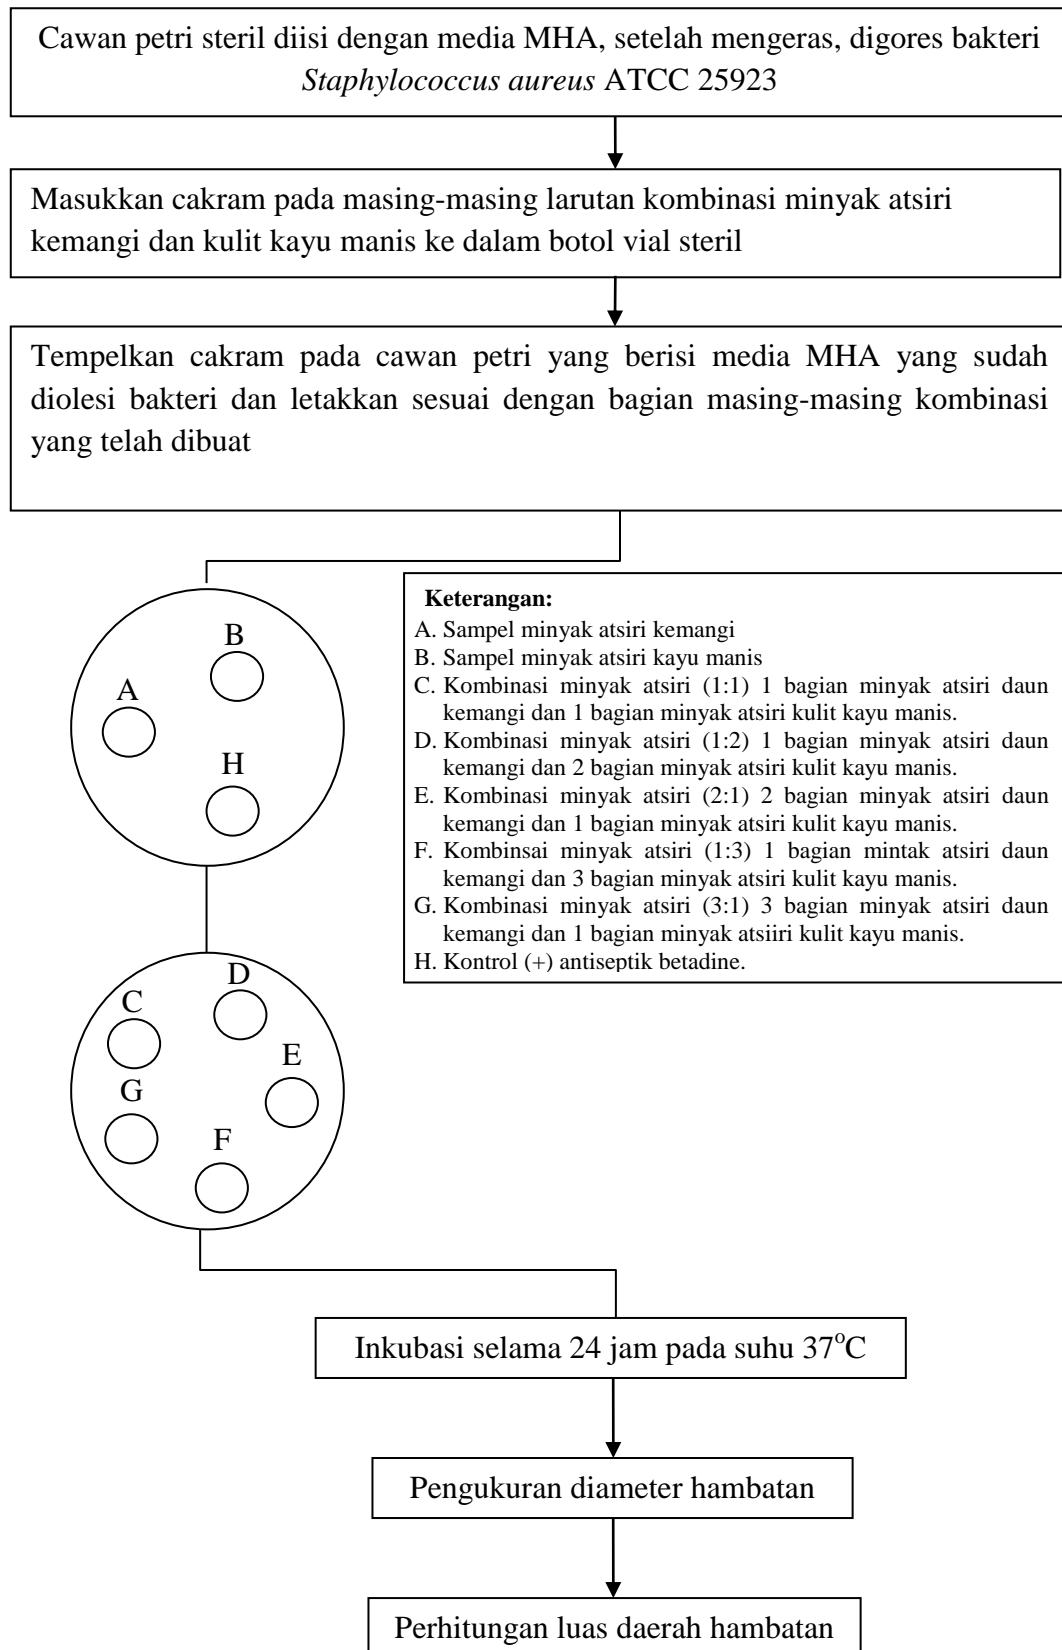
Cawan petri steril diisi dengan media MHA, setelah mengeras, digores bakteri *Staphylococcus aureus* ATCC 25923

Masukkan cakram pada masing-masing larutan kombinasi minyak atsiri kemangi dan kulit kayu manis ke dalam botol vial steril

Tempelkan cakram pada cawan petri yang berisi media MHA yang sudah diolesi bakteri dan letakkan sesuai dengan bagian masing-masing kombinasi yang telah dibuat

B
A
H

Keterangan:
A. Sampel minyak atsiri kemangi
B. Sampel minyak atsiri kayu manis
C. Kombinasi minyak atsiri (1:1) 1 bagian minyak atsiri daun kemangi dan 1 bagian minyak atsiri kulit kayu manis.
D. Kombinasi minyak atsiri (1:2) 1 bagian minyak atsiri daun kemangi dan 2 bagian minyak atsiri kulit kayu manis.
E. Kombinasi minyak atsiri (2:1) 2 bagian minyak atsiri daun kemangi dan 1 bagian minyak atsiri kulit kayu manis.
F. Kombinsai minyak atsiri (1:3) 1 bagian mintak atsiri daun kemangi dan 3 bagian minyak atsiri kulit kayu manis.
G. Kombinasi minyak atsiri (3:1) 3 bagian minyak atsiri daun kemangi dan 1 bagian minyak atsiiri kulit kayu manis.
H. Kontrol (+) antiseptik betadine.

D
C
E
G
F

Inkubasi selama 24 jam pada suhu 37$^o$C

Pengukuran diameter hambatan

Perhitungan luas daerah hambatan